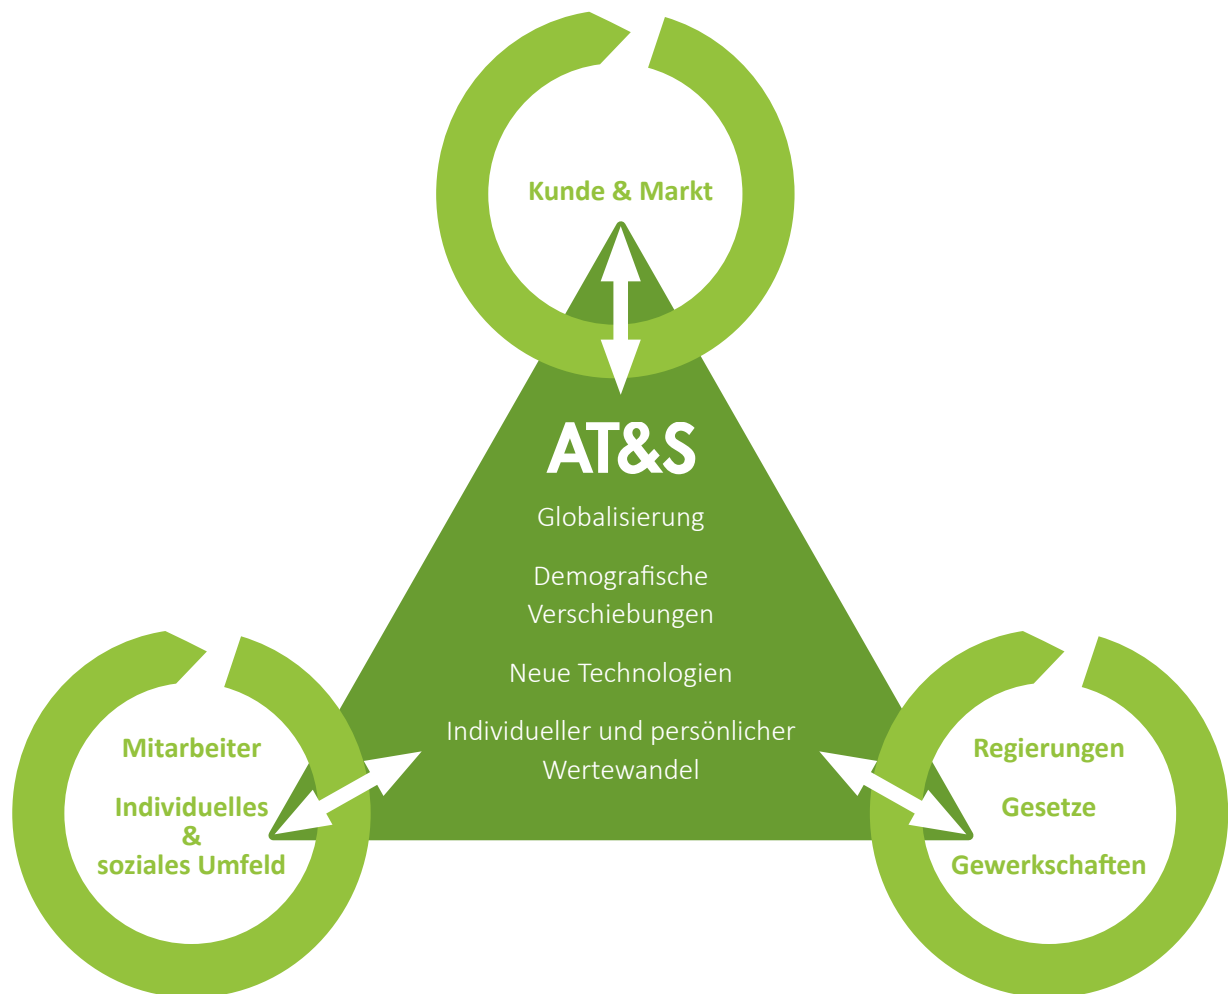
Kunde & Markt

AT&S

Globalisierung

Demografische Verschiebungen

Neue Technologien

Individueller und persönlicher Wertewandel

Mitarbeiter

Individuelles & soziales Umfeld

Regierungen

Gesetze

Gewerkschaften